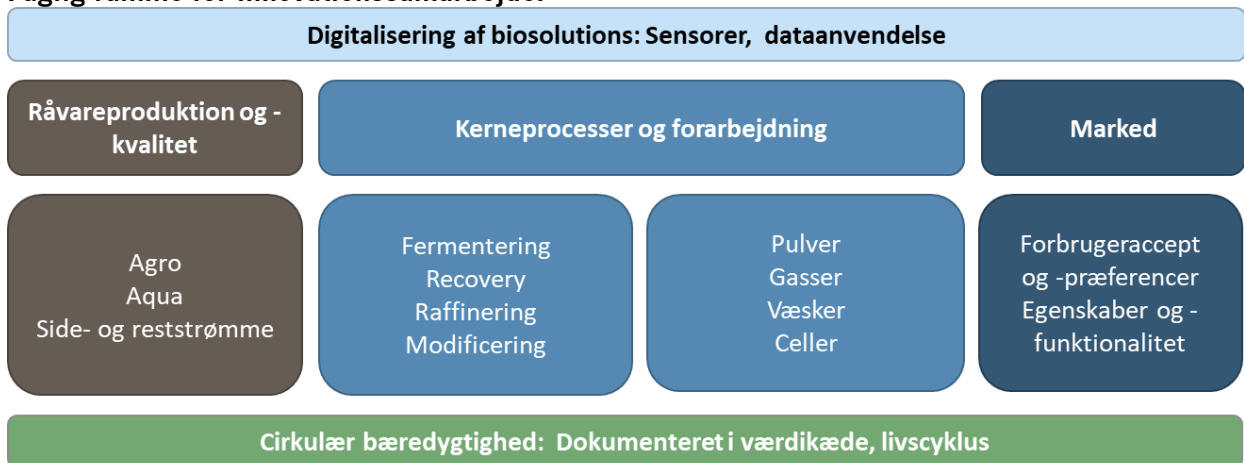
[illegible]

Digitalisering af biosolutions: Sensorer, dataanvendelse

Råvareproduktion og -kvalitet

Kerneprocesser og forarbejdning

Marked

Agro
Aqua
Side- og reststrømme

Fermentering
Recovery
Raffinering
Modificering

Pulver
Gasser
Væsker
Celler

Forbrugeraccept og -præferencer
Egenskaber og -funktionalitet

Cirkulær bæredygtighed: Dokumenteret i værdikæde, livscyklus